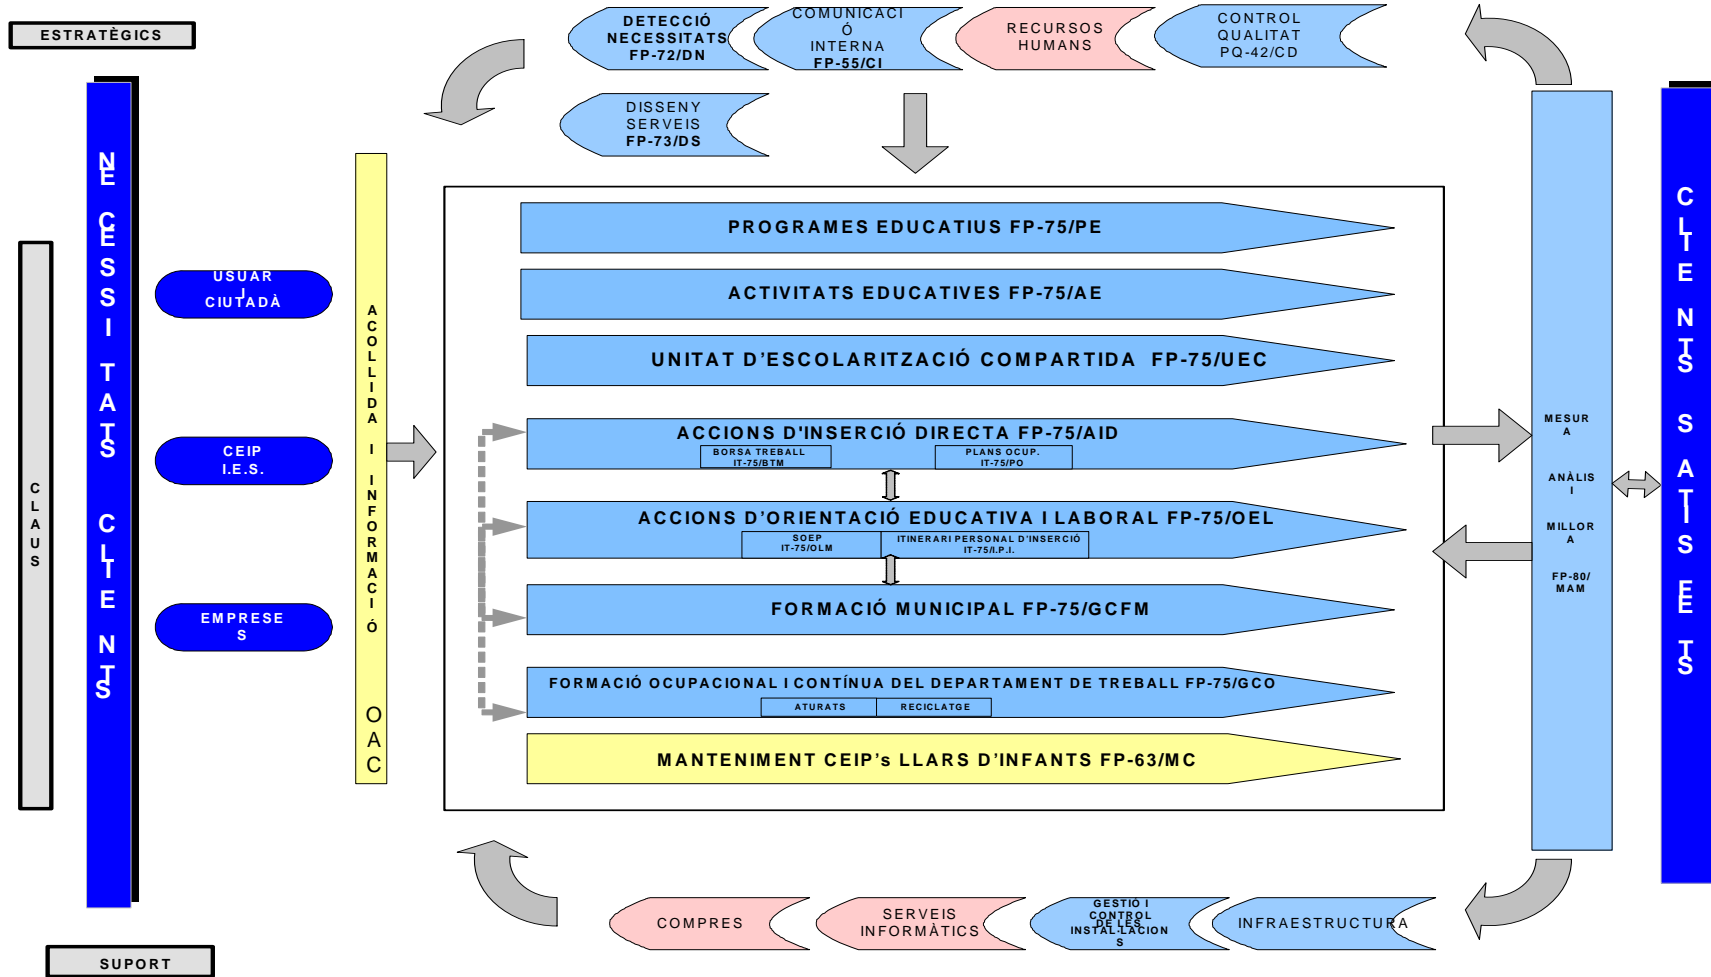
ESTRATÈGICS

DETECCIÓ NECESSITATS FP-72/DN

COMUNICACIÓ INTERNA FP-55/CI

RECURSOS HUMANS

CONTROL QUALITAT PQ-42/CD

DISSENY SERVEIS FP-73/DS

NECESSITATS CLIENTS

CLAUS

USUARI I CIUTADÀ

CEIP I.E.S.

EMPRESES

ACOLLIDA I INFORMACIÓ

OAC

PROGRAMES EDUCATIUS FP-75/PE

ACTIVITATS EDUCATIVES FP-75/AE

UNITAT D'ESCOLARITZACIÓ COMPARTIDA FP-75/UEC

ACCIONS D'INSERCIÓ DIRECTA FP-75/AID

BORSA TREBALL IT-75/BTM

PLANS OCUP. IT-75/PO

ACCIONS D'ORIENTACIÓ EDUCATIVA I LABORAL FP-75/OEL

SOEP IT-75/OLM

ITINERARI PERSONAL D'INSERCIÓ IT-75/I.P.I.

FORMACIÓ MUNICIPAL FP-75/GCFM

FORMACIÓ OCUPACIONAL I CONTÍNUA DEL DEPARTAMENT DE TREBALL FP-75/GCO

ATURATS

RECICLATGE

MANTENIMENT CEIP's LLARS D'INFANTS FP-63/MC

MESURA

ANÀLISI

MILLORA

FP-80/MAM

CLIENTS SATISFETS

COMPRES

SERVEIS INFORMÀTICS

GESTIO I CONTROL DE LES INSTAL·LACIONS

INFRAESTRUCTURA

SUPORT